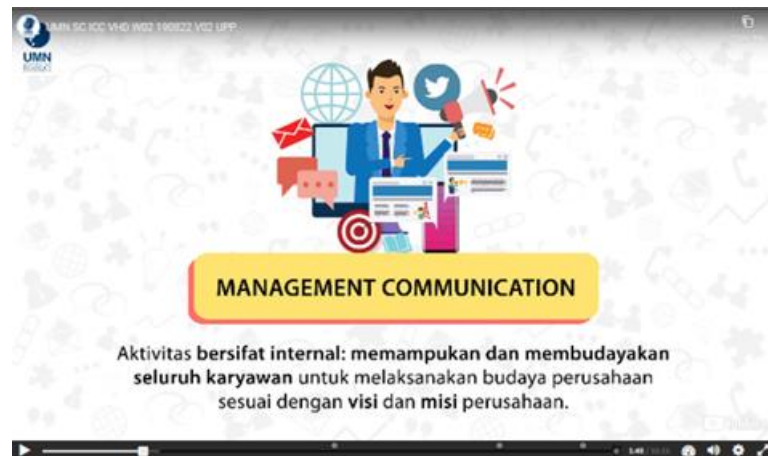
UMN SC ICC VHD W02 190822 V02 UPP

UMN

MANAGEMENT COMMUNICATION

Aktivitas bersifat internal: memampukan dan membudayakan seluruh karyawan untuk melaksanakan budaya perusahaan sesuai dengan visi dan misi perusahaan.

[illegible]